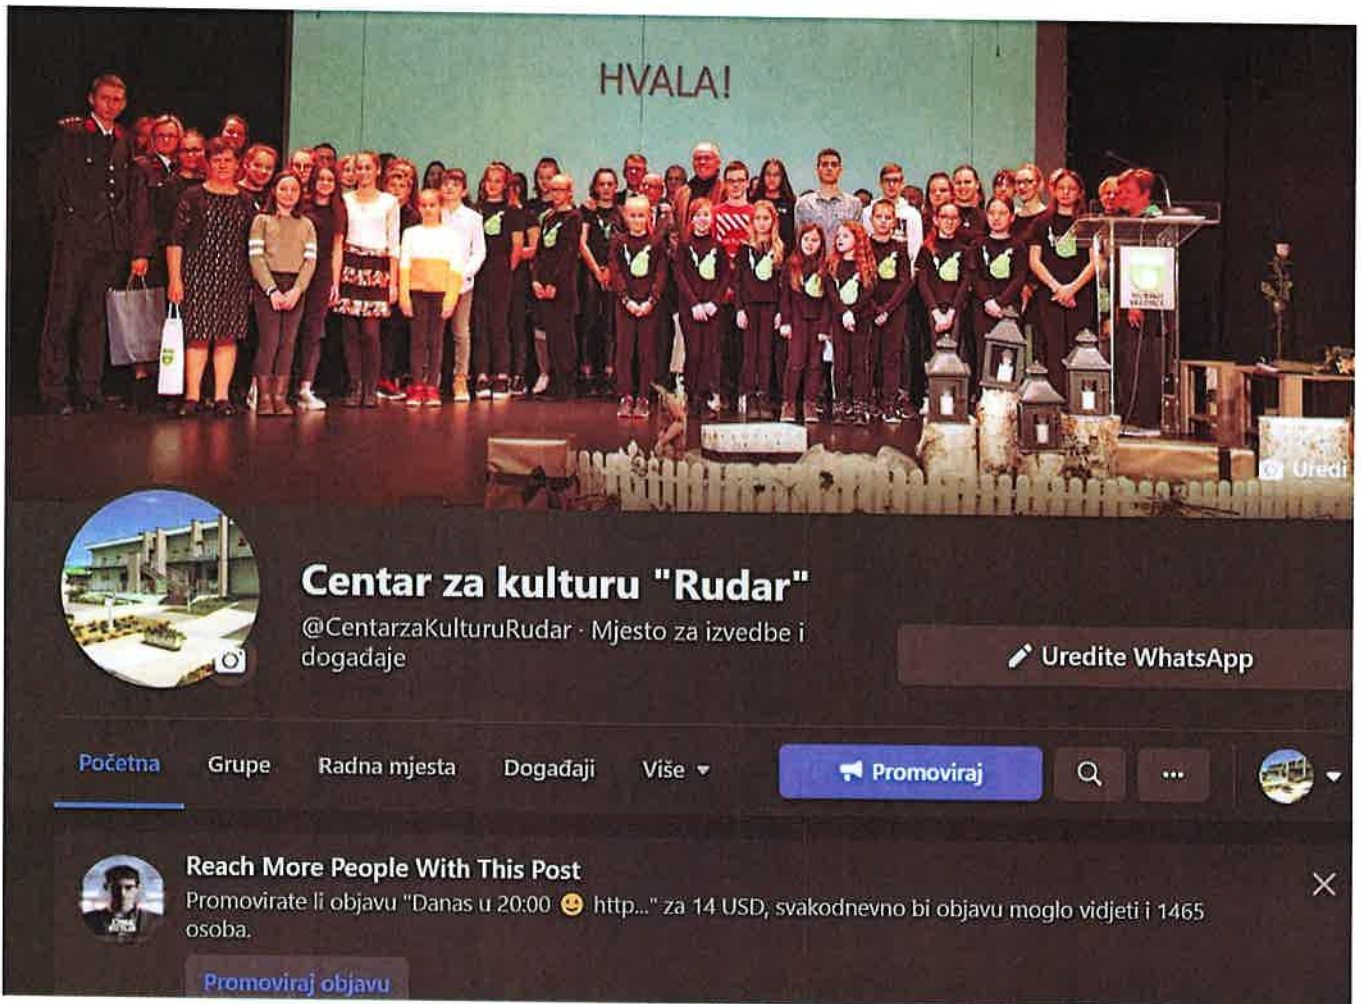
HVALA!

Uredi

Centar za kulturu "Rudar"

@CentarzaKulturuRudar · Mjesto za izvedbe i događaje

Uredite WhatsApp

Početna Grupe Radna mjesta Događaji Više

Promoviraj

Reach More People With This Post

Promovirate li objavu "Danas u 20:00 😊 http..." za 14 USD, svakodnevno bi objavu moglo vidjeti i 1465 osoba.

Promoviraj objavu